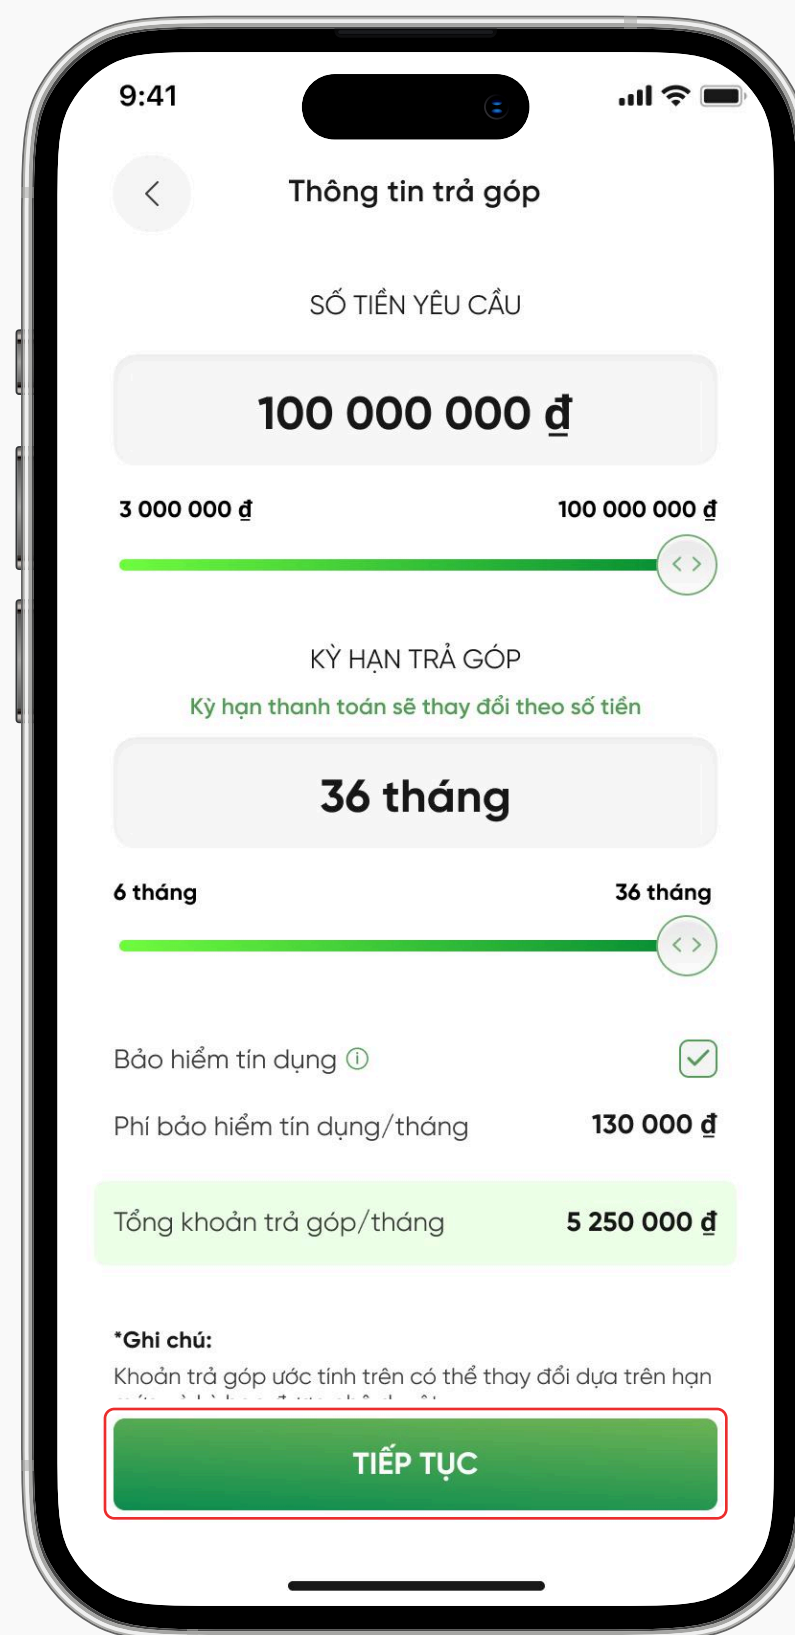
9:41

Thông tin trả góp

SỐ TIỀN YÊU CẦU

100 000 000 đ

3 000 000 đ

100 000 000 đ

KỲ HẠN TRẢ GÓP

Kỳ hạn thanh toán sẽ thay đổi theo số tiền

36 tháng

6 tháng

36 tháng

Bảo hiểm tín dụng

Phí bảo hiểm tín dụng/tháng 130 000 đ

Tổng khoản trả góp/tháng 5 250 000 đ

*Ghi chú:

Khoản trả góp ước tính trên có thể thay đổi dựa trên hạn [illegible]

TIẾP TỤC